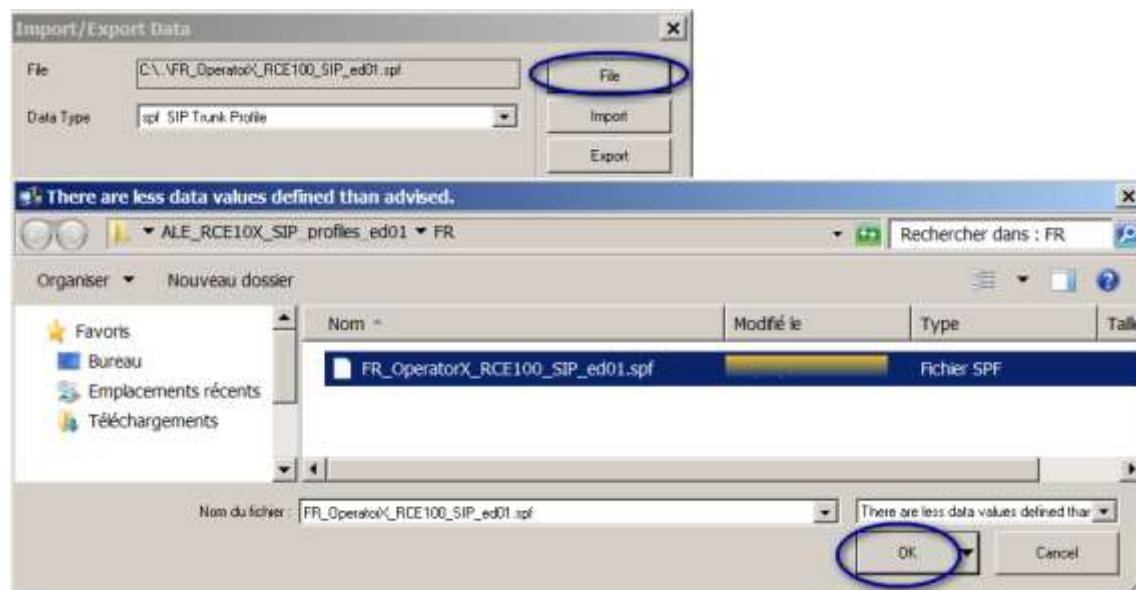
Import/Export Data

File C:\..\FR_OperatorX_RCE100_SIP_ed01.spf

File

Data Type spf SIP Trunk Profile

Import

Export

There are less data values defined than advised.

ALE_RCE10X_SIP_profiles_ed01 ▾ FR

Rechercher dans : FR

Organiser ▾ Nouveau dossier

Favoris
Bureau
Emplacements récents
Téléchargements

| Nom | Modifié le | Type | Tail |
|---|---|---|---|
| FR_OperatorX_RCE100_SIP_ed01.spf | | Fichier SPF | |

Nom du fichier : FR_OperatorX_RCE100_SIP_ed01.spf

There are less data values defined thar

OK

Cancel